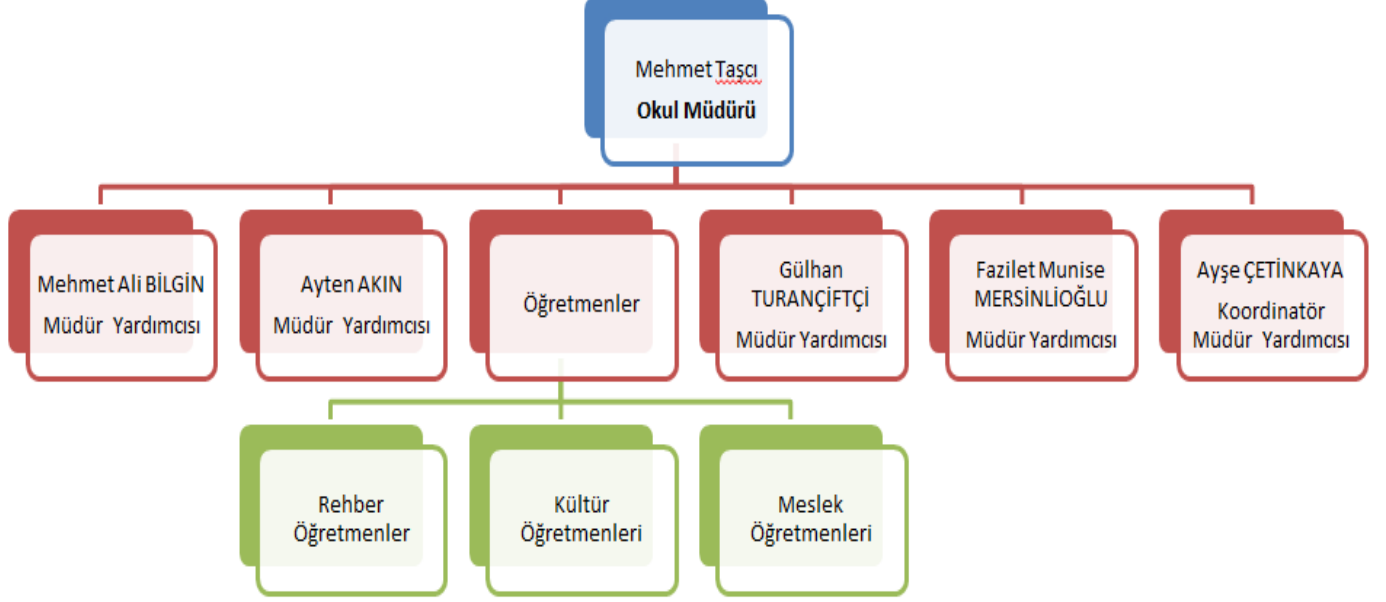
Mehmet Taşcı
Okul Müdürü

Mehmet Ali BİLGİN
Müdür Yardımcısı

Ayten AKIN
Müdür Yardımcısı

Öğretmenler

Gülhan TURANÇİFTÇİ
Müdür Yardımcısı

Fazilet Munise MERSİNLİOĞLU
Müdür Yardımcısı

Ayşe ÇETİNKAYA
Koordinatör Müdür Yardımcısı

Rehber Öğretmenler

Kültür Öğretmenleri

Meslek Öğretmenleri